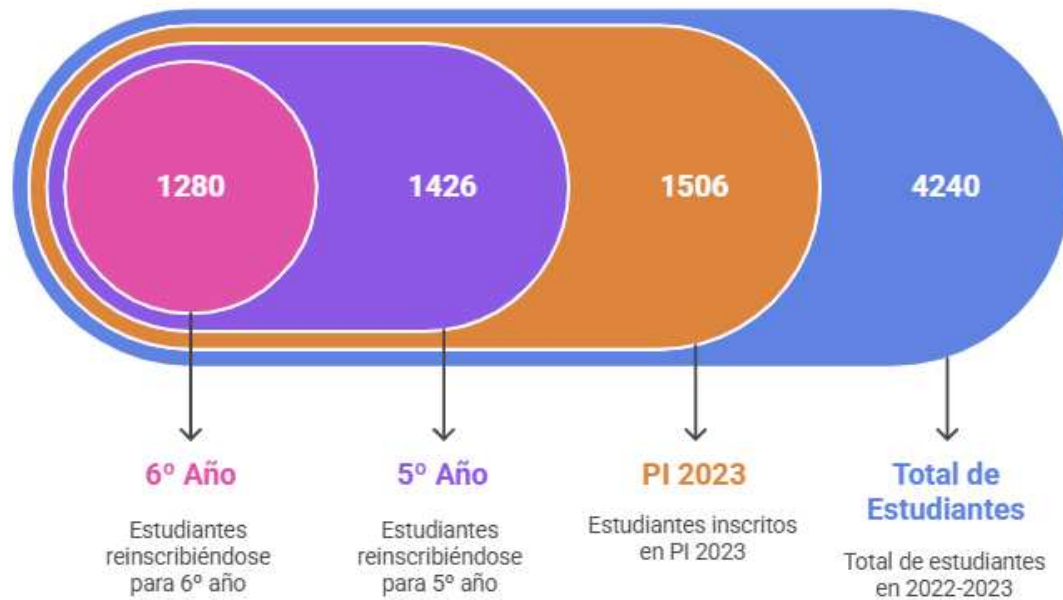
1280

1426

1506

4240

6º Año

Estudiantes reinscribiéndose para 6º año

5º Año

Estudiantes reinscribiéndose para 5º año

PI 2023

Estudiantes inscritos en PI 2023

Total de Estudiantes

Total de estudiantes en 2022-2023